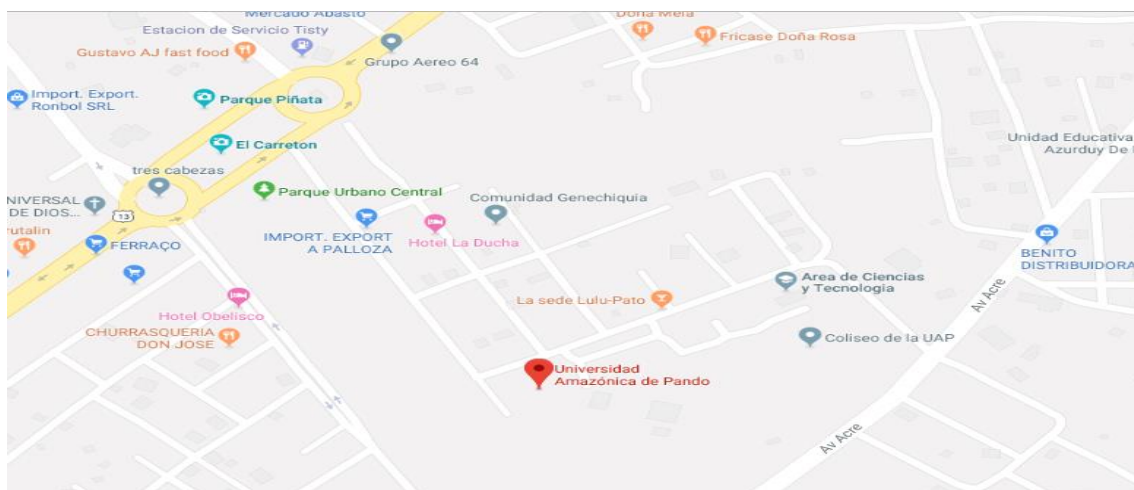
Mercado Abasto
Estacion de Servicio Tisty
Doña Mela
Fricase Doña Rosa
Gustavo AJ fast food
Grupo Aereo 64
Import. Export. Ronbol SRL
Parque Piñata
El Carreton
Unidad Educativa Azurduy De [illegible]
tres cabezas
NIVERSAL DE DIOS...
Parque Urbano Central
Comunidad Genechiquia
13
rutalin
FERRAÇO
IMPORT. EXPORT A PALLOZA
Hotel La Ducha
BENITO DISTRIBUIDORA
Area de Ciencias y Tecnologia
Av Acre
Hotel Obelisco
La sede Lulu-Pato
CHURRASQUERIA DON JOSE
Coliseo de la UAP
Universidad Amazónica de Pando
Av Acre